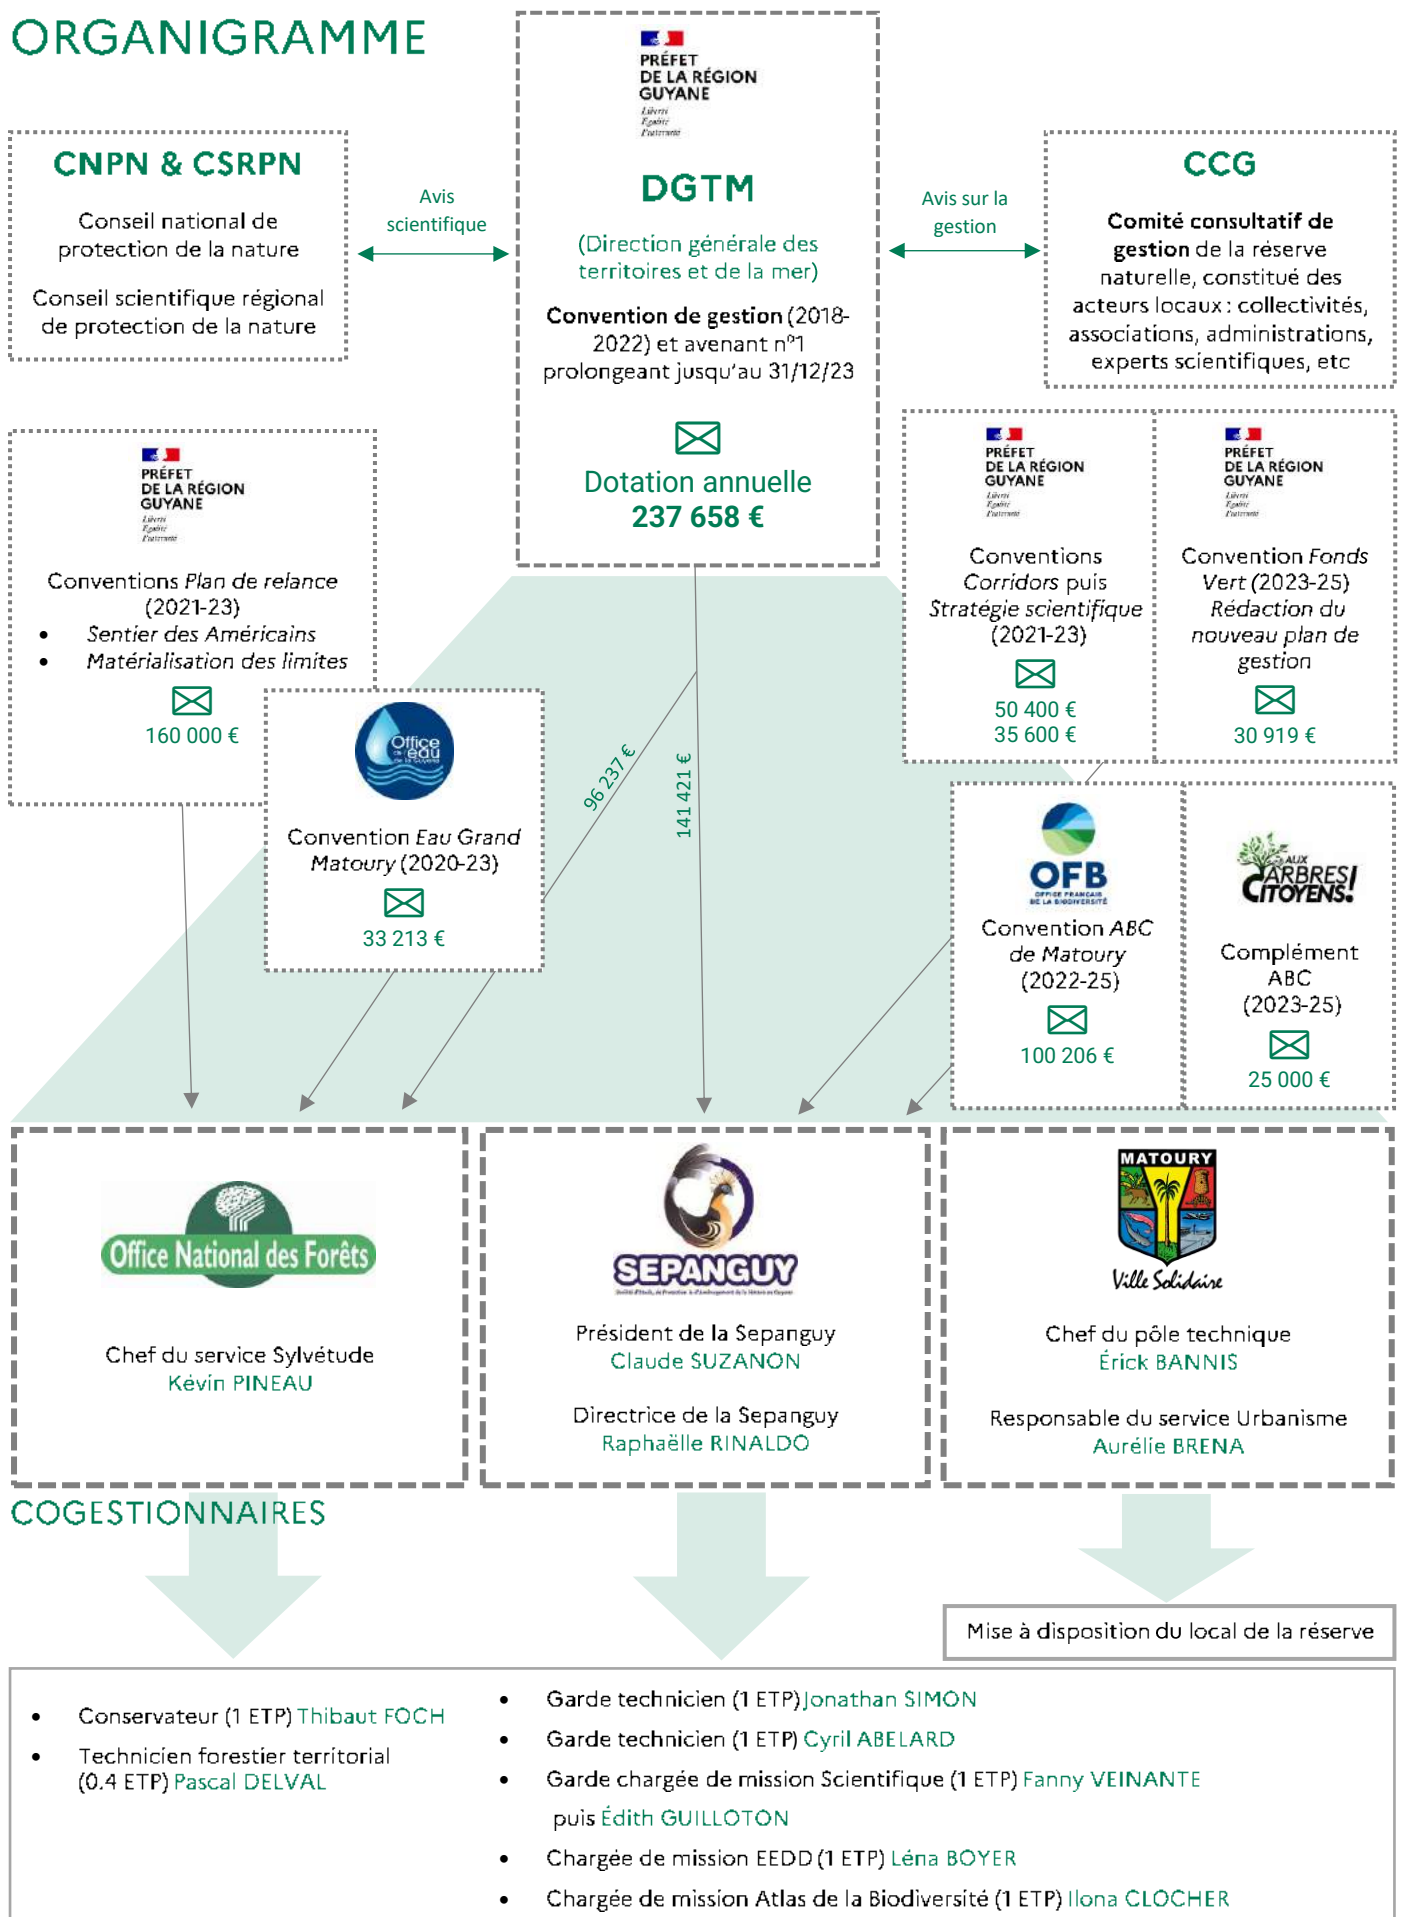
ORGANIGRAMME

PRÉFET DE LA RÉGION GUYANE
Liberté Égalité Fraternité

DGTM

(Direction générale des territoires et de la mer)

**Convention de gestion** (2018-2022) et avenant n°1 prolongeant jusqu'au 31/12/23

Dotation annuelle
**237 658 €**

CNPN & CSRPN

Conseil national de protection de la nature

Conseil scientifique régional de protection de la nature

Avis scientifique

Avis sur la gestion

CCG

**Comité consultatif de gestion** de la réserve naturelle, constitué des acteurs locaux : collectivités, associations, administrations, experts scientifiques, etc

PRÉFET DE LA RÉGION GUYANE
Liberté Égalité Fraternité

Conventions *Plan de relance* (2021-23)
- *Sentier des Américains*
- *Matérialisation des limites*

160 000 €

Office de l'eau de la Guyane

Convention *Eau Grand Matoury* (2020-23)

33 213 €

96 237 €

141 421 €

PRÉFET DE LA RÉGION GUYANE
Liberté Égalité Fraternité

Conventions *Corridors* puis *Stratégie scientifique* (2021-23)

50 400 €
35 600 €

PRÉFET DE LA RÉGION GUYANE
Liberté Égalité Fraternité

Convention *Fonds Vert* (2023-25) *Rédaction du nouveau plan de gestion*

30 919 €

OFB
OFFICE FRANÇAIS DE LA BIODIVERSITÉ

Convention *ABC de Matoury* (2022-25)

100 206 €

AUX ARBRES CITOYENS!

Complément ABC (2023-25)

25 000 €

Office National des Forêts

Chef du service Sylvétude
Kévin PINEAU

SEPANGUY

Président de la Sepanguy
Claude SUZANON

Directrice de la Sepanguy
Raphaëlle RINALDO

MATOURY
Ville Solidaire

Chef du pôle technique
Érick BANNIS

Responsable du service Urbanisme
Aurélie BRENA

COGESTIONNAIRES

Mise à disposition du local de la réserve

- Conservateur (1 ETP) Thibaut FOCH
- Technicien forestier territorial (0.4 ETP) Pascal DELVAL

- Garde technicien (1 ETP) Jonathan SIMON
- Garde technicien (1 ETP) Cyril ABELARD
- Garde chargée de mission Scientifique (1 ETP) Fanny VEINANTE puis Édith GUILLOTON
- Chargée de mission EEDD (1 ETP) Léna BOYER
- Chargée de mission Atlas de la Biodiversité (1 ETP) Ilona CLOCHER